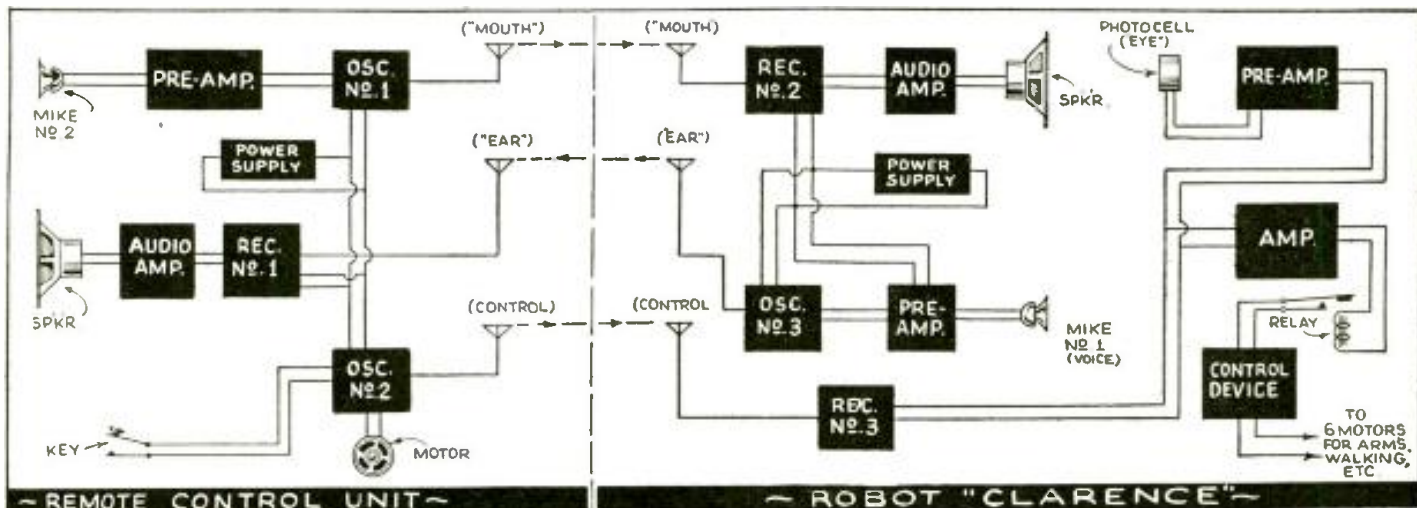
("MOUTH")
("MOUTH)
PHOTOCELL ("EYE")
MIKE Nº 2
PRE-AMP.
OSC. Nº 1
REC. Nº 2
AUDIO AMP.
SPKR.
PRE-AMP.
POWER SUPPLY
("EAR")
(EAR")
POWER SUPPLY
AUDIO AMP.
REC. Nº 1
AMP.
SPKR
(CONTROL)
(CONTROL
OSC. Nº 3
PRE-AMP.
MIKE Nº 1 (VOICE)
RELAY
OSC. Nº 2
REC. Nº 3
CONTROL DEVICE
KEY
MOTOR
TO 6 MOTORS FOR ARMS, WALKING, ETC
~ REMOTE CONTROL UNIT ~
~ ROBOT "CLARENCE" ~